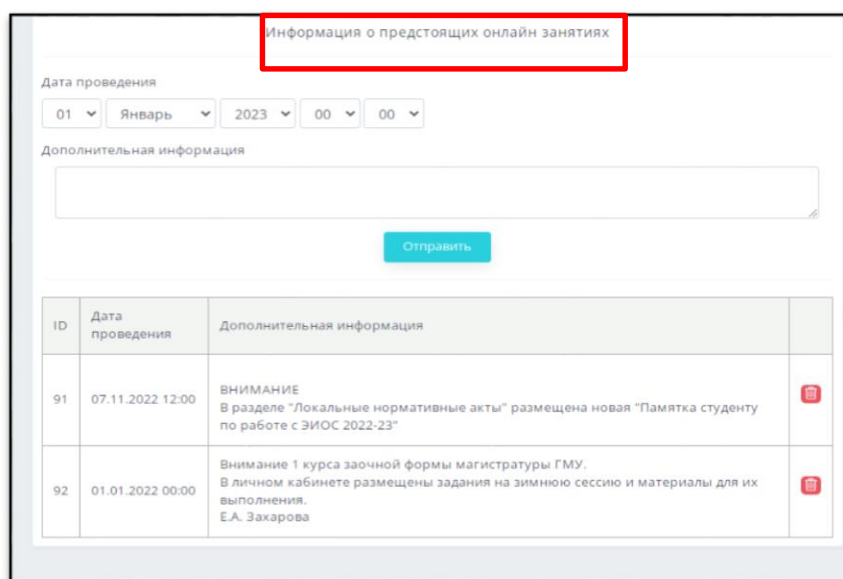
Информация о предстоящих онлайн занятиях

Дата проведения

01 Январь 2023 00 00

Дополнительная информация

Отправить

| ID | Дата проведения | Дополнительная информация | |
|---|---|---|---|
| 91 | 07.11.2022 12:00 | ВНИМАНИЕ<br>В разделе "Локальные нормативные акты" размещена новая "Памятка студенту по работе с ЭИОС 2022-23" | |
| 92 | 01.01.2022 00:00 | Внимание 1 курса заочной формы магистратуры ГМУ.<br>В личном кабинете размещены задания на зимнюю сессию и материалы для их выполнения.<br>Е.А. Захарова | |